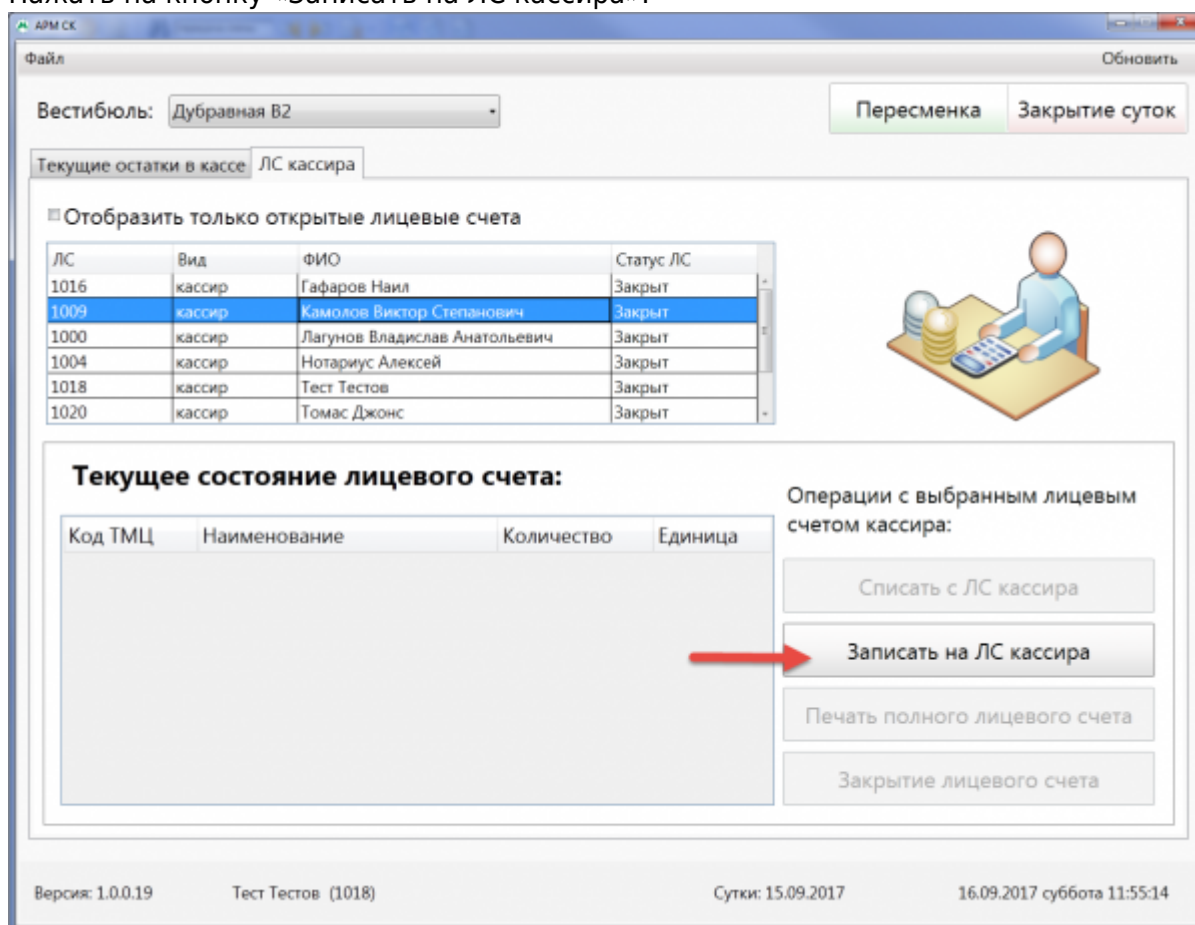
Нажать на кнопку «Записать на ЛС кассира».

АРМ СК

Файл

Обновить

Вестибюль: Дубравная В2

Пересменка

Закрытие суток

Текущие остатки в кассе

ЛС кассира

Отобразить только открытые лицевые счета

| ЛС | Вид | ФИО | Статус ЛС |
|---|---|---|---|
| 1016 | кассир | Гафаров Наил | Закрыт |
| 1009 | кассир | Камолов Виктор Степанович | Закрыт |
| 1000 | кассир | Лагунов Владислав Анатольевич | Закрыт |
| 1004 | кассир | Нотариус Алексей | Закрыт |
| 1018 | кассир | Тест Тестов | Закрыт |
| 1020 | кассир | Томас Джонс | Закрыт |

Текущее состояние лицевого счета:

| Код ТМЦ | Наименование | Количество | Единица |
|---|---|---|---|

Операции с выбранным лицевым счетом кассира:

Списать с ЛС кассира

Записать на ЛС кассира

Печать полного лицевого счета

Закрытие лицевого счета

Версия: 1.0.0.19

Тест Тестов (1018)

Сутки: 15.09.2017

16.09.2017 суббота 11:55:14